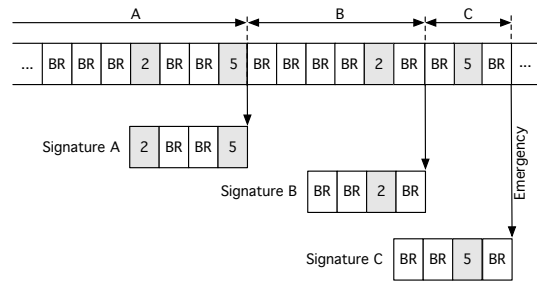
A
B
C

| ... | BR | BR | BR | 2 | BR | BR | 5 | BR | BR | BR | BR | 2 | BR | BR | 5 | BR | ... |
|---|---|---|---|---|---|---|---|---|---|---|---|---|---|---|---|---|---|

Signature A
| 2 | BR | BR | 5 |
|---|---|---|---|

Signature B
| BR | BR | 2 | BR |
|---|---|---|---|

Emergency

Signature C
| BR | BR | 5 | BR |
|---|---|---|---|